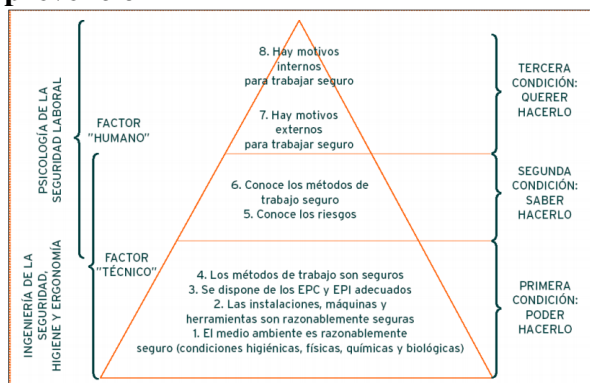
PSICOLOGÍA DE LA SEGURIDAD LABORAL

FACTOR "HUMANO"

INGENIERÍA DE LA SEGURIDAD, HIGIENE Y ERGONOMÍA

FACTOR "TÉCNICO"

8. Hay motivos internos para trabajar seguro

7. Hay motivos externos para trabajar seguro

6. Conoce los métodos de trabajo seguro
5. Conoce los riesgos

4. Los métodos de trabajo son seguros
3. Se dispone de los EPC y EPI adecuados
2. Las instalaciones, máquinas y herramientas son razonablemente seguras
1. El medio ambiente es razonablemente seguro (condiciones higiénicas, físicas, químicas y biológicas)

TERCERA CONDICIÓN: QUERER HACERLO

SEGUNDA CONDICIÓN: SABER HACERLO

PRIMERA CONDICIÓN: PODER HACERLO